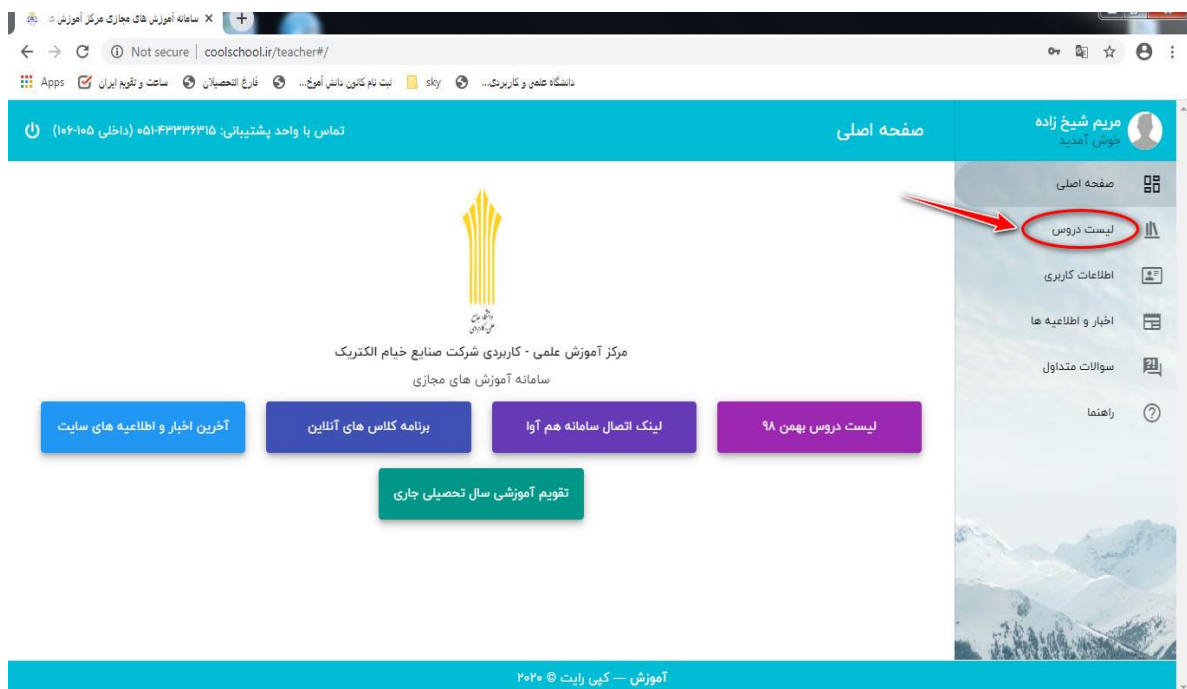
سامانه آموزش های مجازی مرکز آموزش ...

Not secure | coolschool.ir/teacher#/

Apps ساعت و تقویم ایران فارغ التحصیلان ثبت نام کانون دانش آموخ... sky دانشگاه علمی و کاربردی...

مریم شیخ زاده
خوش آمدید

صفحه اصلی

تماس با واحد پشتیبانی: ۰۵۱-۴۳۳۳۶۳۱۵ (داخلی ۱۰۵-۱۰۶)

صفحه اصلی
لیست دروس
اطلاعات کاربری
اخبار و اطلاعیه ها
سوالات متداول
راهنما

مرکز آموزش علمی - کاربردی شرکت صنایع خیام الکتریک
سامانه آموزش های مجازی

لیست دروس بهمن ۹۸
لینک اتصال سامانه هم آوا
برنامه کلاس های آنلاین
آخرین اخبار و اطلاعیه های سایت
تقویم آموزشی سال تحصیلی جاری

آموزش — کپی رایت © ۲۰۲۰